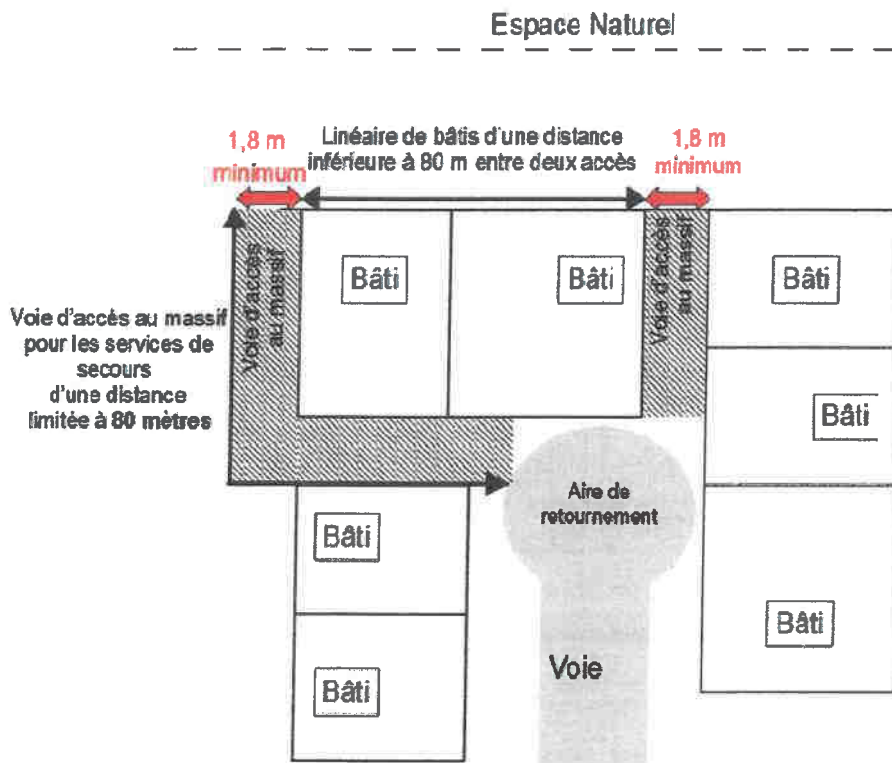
Espace Naturel

1,8 m minimum

Linéaire de bâtis d'une distance inférieure à 80 m entre deux accès

1,8 m minimum

Voie d'accès au massif

Bâti

Bâti

Voie d'accès au massif

Bâti

Voie d'accès au massif pour les services de secours d'une distance limitée à 80 mètres

Bâti

Aire de retournement

Bâti

Bâti

Voie

Bâti